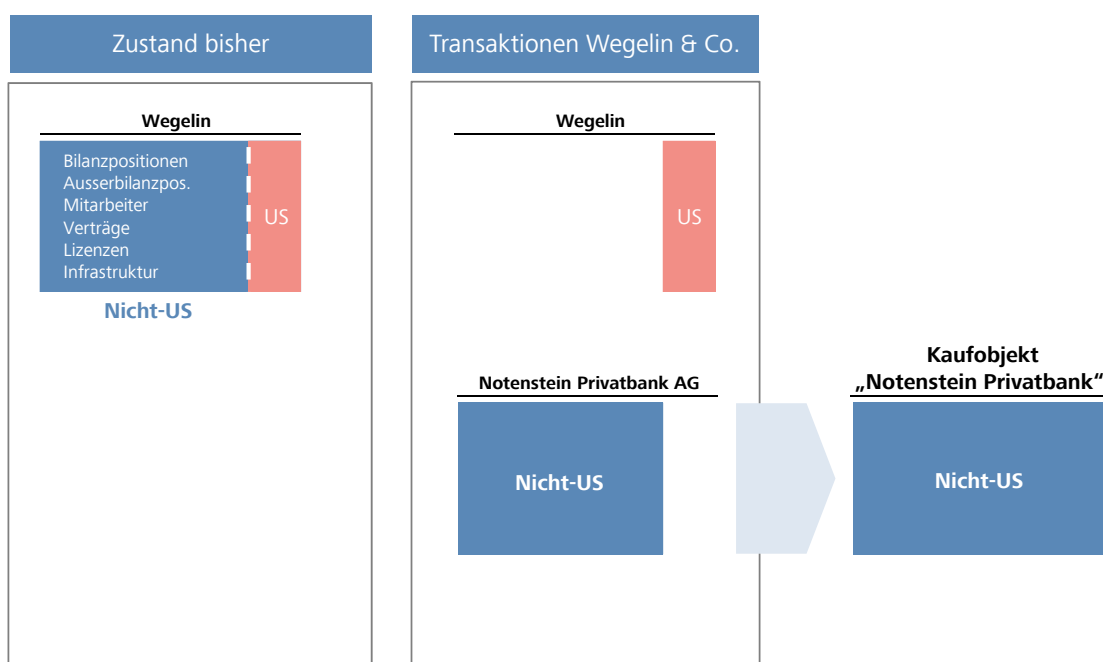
Zustand bisher

Wegelin

Bilanzpositionen
Ausserbilanzpos.
Mitarbeiter
Verträge
Lizenzen
Infrastruktur

US

Nicht-US

Transaktionen Wegelin & Co.

Wegelin

US

Notenstein Privatbank AG

Nicht-US

Kaufobjekt „Notenstein Privatbank"

Nicht-US